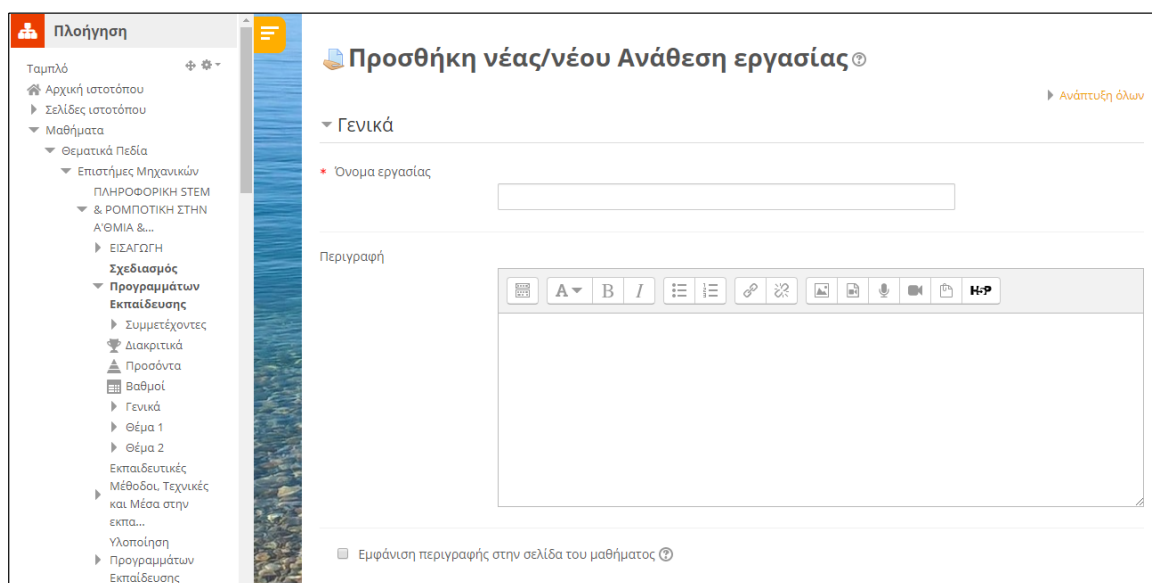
Πλοήγηση

Ταμπλό

Αρχική ιστοτόπου

Σελίδες ιστοτόπου

Μαθήματα

Θεματικά Πεδία

Επιστήμες Μηχανικών

ΠΛΗΡΟΦΟΡΙΚΗ STEM & ΡΟΜΠΟΤΙΚΗ ΣΤΗΝ Α'ΘΜΙΑ &...

ΕΙΣΑΓΩΓΗ

Σχεδιασμός Προγραμμάτων Εκπαίδευσης

Συμμετέχοντες

Διακριτικά

Προσόντα

Βαθμοί

Γενικά

Θέμα 1

Θέμα 2

Εκπαιδευτικές Μέθοδοι, Τεχνικές και Μέσα στην εκπα...

Υλοποίηση Προγραμμάτων Εκπαίδευσης

Προσθήκη νέας/νέου Ανάθεση εργασίας

Ανάπτυξη όλων

Γενικά

* Όνομα εργασίας

Περιγραφή

H-P

Εμφάνιση περιγραφής στην σελίδα του μαθήματος